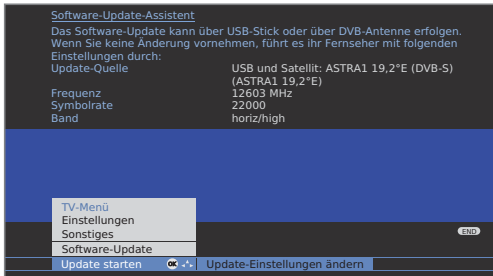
Software-Update-Assistent

Das Software-Update kann über USB-Stick oder über DVB-Antenne erfolgen. Wenn Sie keine Änderung vornehmen, führt es ihr Fernseher mit folgenden Einstellungen durch:

| | |
|---|---|
| Update-Quelle | USB und Satellit: ASTRA1 19,2°E (DVB-S) (ASTRA1 19,2°E) |
| Frequenz | 12603 MHz |
| Symbolrate | 22000 |
| Band | horiz/high |

TV-Menü
Einstellungen
Sonstiges
Software-Update
Update starten

END

OK

Update-Einstellungen ändern